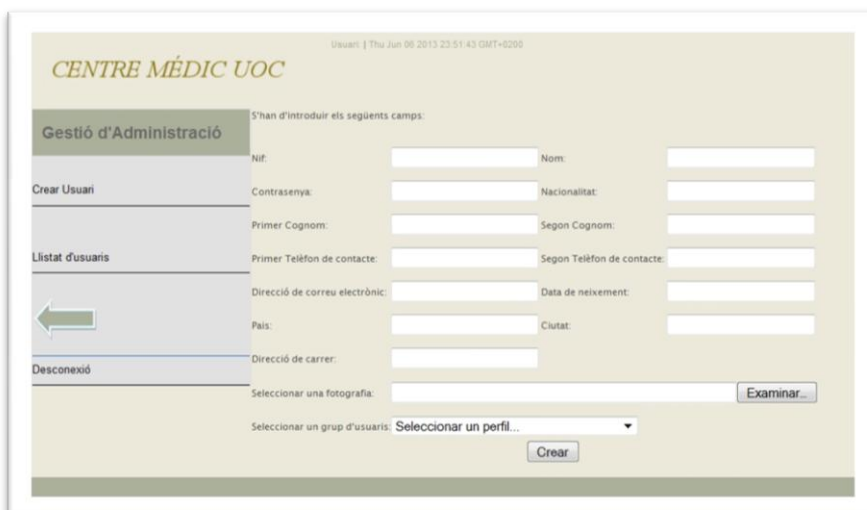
Usuari | Thu Jun 06 2013 23:51:43 GMT+0200

CENTRE MÉDIC UOC

Gestió d'Administració

Crear Usuari

Llistat d'usuaris

Desconexió

S'han d'introduir els següents camps:

Nif:

Nom:

Contrasenya:

Nacionalitat:

Primer Cognom:

Segon Cognom:

Primer Telèfon de contacte:

Segon Telèfon de contacte:

Direcció de correu electrònic:

Data de neixement:

Pais:

Ciutat:

Direcció de carrer:

Seleccionar una fotografia:

Examinar...

Seleccionar un grup d'usuaris: Seleccionar un perfil...

Crear